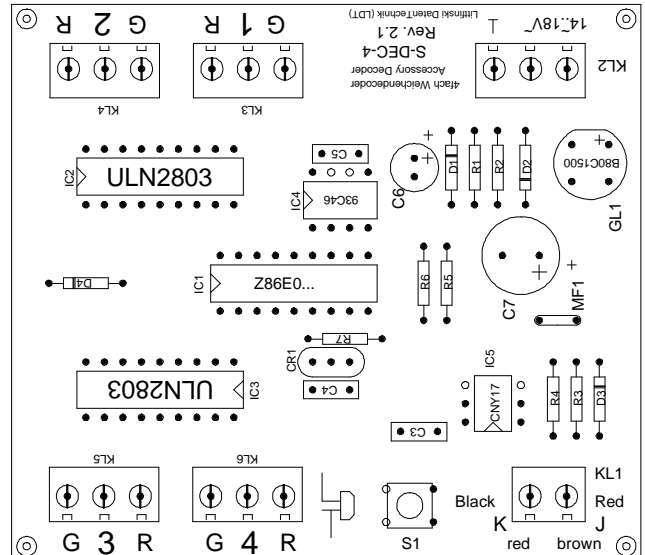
G 2 R
G 1 R
Littfinski DatenTechnik (LDT)
Rev. 2.1
S-DEC-4
Accessory Decoder
4fach Weichendecoder
14...18V~
KL2
KL4
KL3
IC2
ULN2803
C5
IC4
93C46
C6
D1
R1
R2
D2
B80C1500
GL1
D4
IC1
Z86E0...
R6
R5
C7
MF1
R7
CR1
C4
ULN2803
IC3
IC5
CNY17
R4
R3
D3
C3
KL5
KL6
KL1
Black
Red
K
J
red
brown
G 3 R
G 4 R
S1